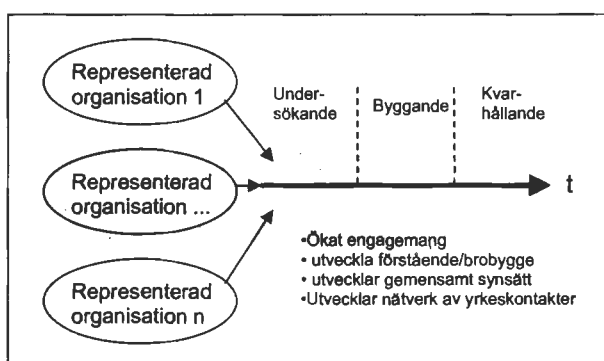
Representerad organisation 1

Representerad organisation ...

Representerad organisation n

Undersökande

Byggande

Kvarhållande

t

•Ökat engagemang
• utveckla förstående/brobygge
• utvecklar gemensamt synsätt
•Utvecklar nätverk av yrkeskontakter